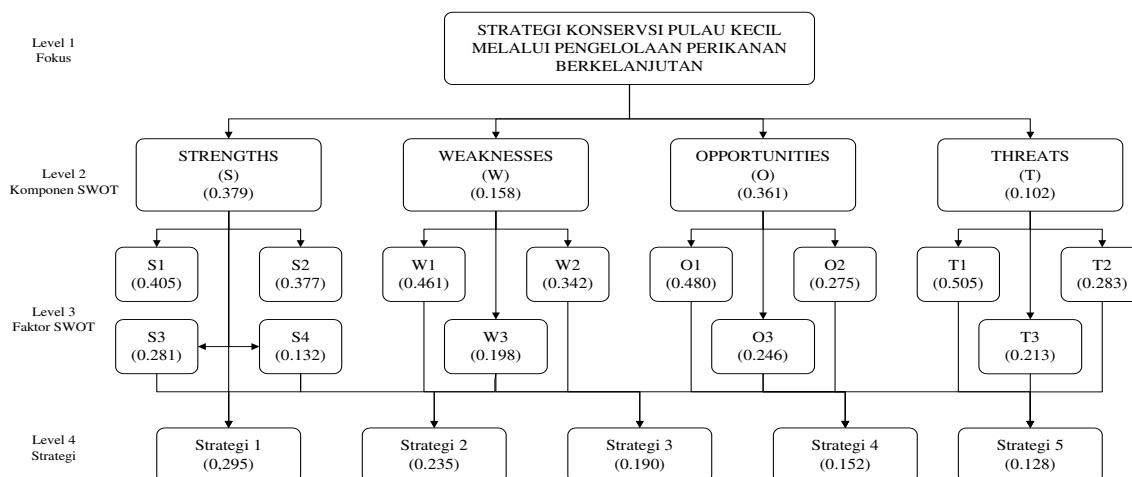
Level 1
Fokus

STRATEGI KONSERVSI PULAU KECIL MELALUI PENGELOLAAN PERIKANAN BERKELANJUTAN

Level 2
Komponen SWOT

STRENGTHS
(S)
(0.379)

WEAKNESSES
(W)
(0.158)

OPPORTUNITIES
(O)
(0.361)

THREATS
(T)
(0.102)

Level 3
Faktor SWOT

S1
(0.405)

S2
(0.377)

S3
(0.281)

S4
(0.132)

W1
(0.461)

W2
(0.342)

W3
(0.198)

O1
(0.480)

O2
(0.275)

O3
(0.246)

T1
(0.505)

T2
(0.283)

T3
(0.213)

Level 4
Strategi

Strategi 1
(0,295)

Strategi 2
(0.235)

Strategi 3
(0.190)

Strategi 4
(0.152)

Strategi 5
(0.128)